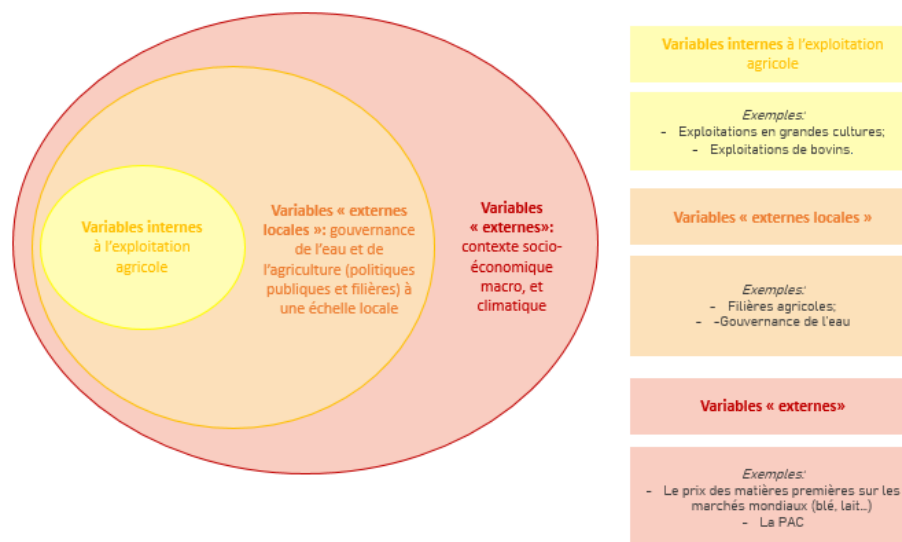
Variables internes à l'exploitation agricole

Variables « externes locales »: gouvernance de l'eau et de l'agriculture (politiques publiques et filières) à une échelle locale

Variables « externes»: contexte socio-économique macro, et climatique

Variables internes à l'exploitation agricole

Exemples:
- Exploitations en grandes cultures;
- Exploitations de bovins.

Variables « externes locales »

Exemples:
- Filières agricoles;
- -Gouvernance de l'eau

Variables « externes»

Exemples:
- Le prix des matières premières sur les marchés mondiaux (blé, lait…)
- La PAC